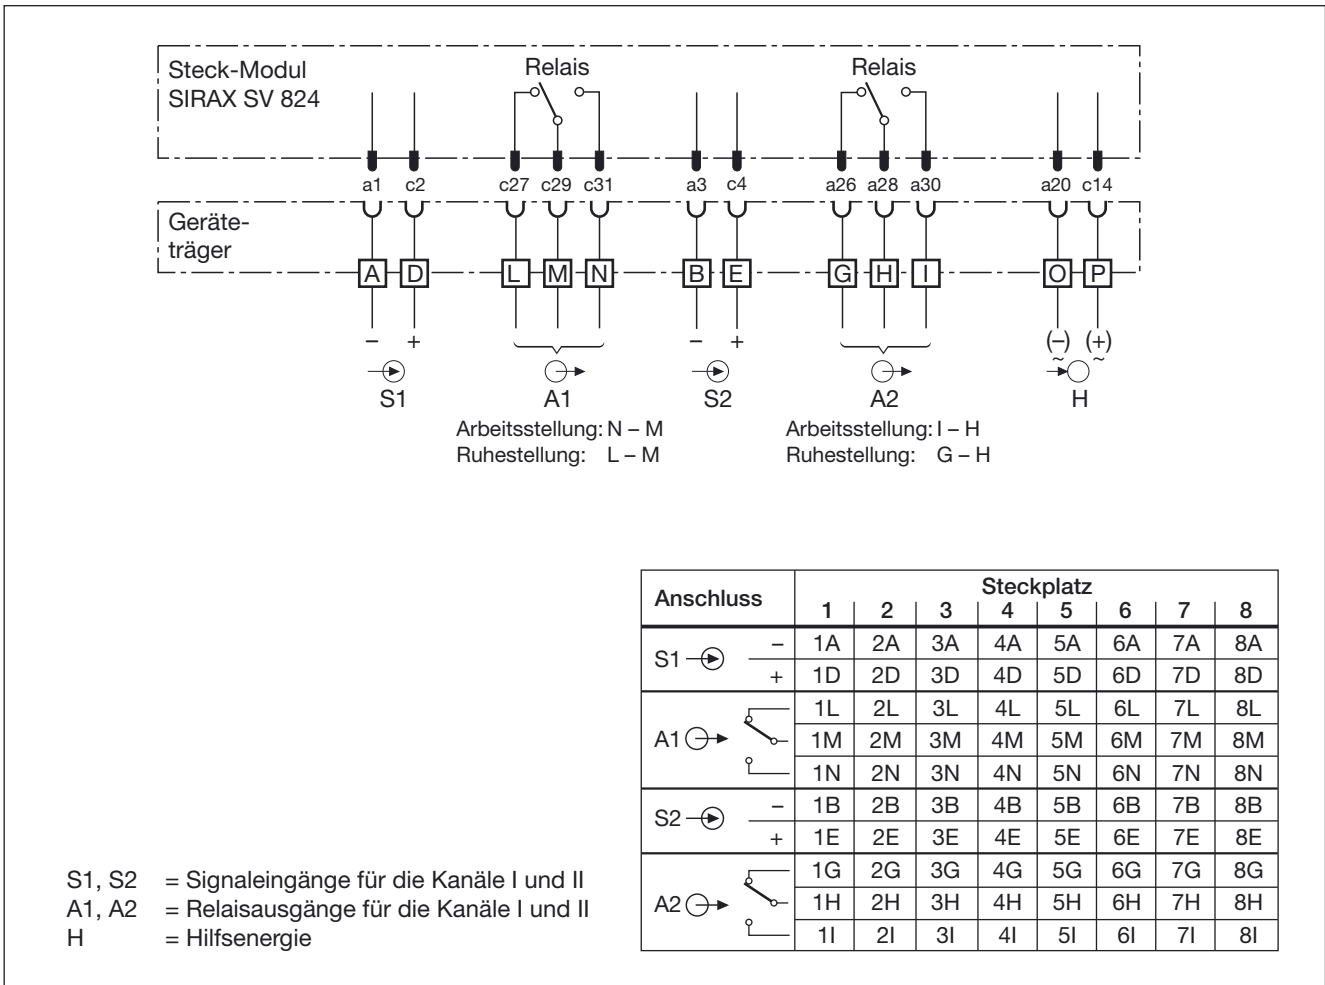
Steck-Modul
SIRAX SV 824

Relais

Relais

a1 c2 c27 c29 c31 a3 c4 a26 a28 a30 a20 c14

Geräteträger

A D L M N B E G H I O P

– + – + (–) (+)

S1 A1 S2 A2 H

Arbeitsstellung: N – M
Ruhestellung: L – M

Arbeitsstellung: I – H
Ruhestellung: G – H

| Anschluss | | Steckplatz 1 | 2 | 3 | 4 | 5 | 6 | 7 | 8 |
|---|---|---|---|---|---|---|---|---|---|
| S1 | – | 1A | 2A | 3A | 4A | 5A | 6A | 7A | 8A |
| | + | 1D | 2D | 3D | 4D | 5D | 6D | 7D | 8D |
| A1 | | 1L | 2L | 3L | 4L | 5L | 6L | 7L | 8L |
| | | 1M | 2M | 3M | 4M | 5M | 6M | 7M | 8M |
| | | 1N | 2N | 3N | 4N | 5N | 6N | 7N | 8N |
| S2 | – | 1B | 2B | 3B | 4B | 5B | 6B | 7B | 8B |
| | + | 1E | 2E | 3E | 4E | 5E | 6E | 7E | 8E |
| A2 | | 1G | 2G | 3G | 4G | 5G | 6G | 7G | 8G |
| | | 1H | 2H | 3H | 4H | 5H | 6H | 7H | 8H |
| | | 1I | 2I | 3I | 4I | 5I | 6I | 7I | 8I |

S1, S2 = Signaleingänge für die Kanäle I und II
A1, A2 = Relaisausgänge für die Kanäle I und II
H = Hilfsenergie